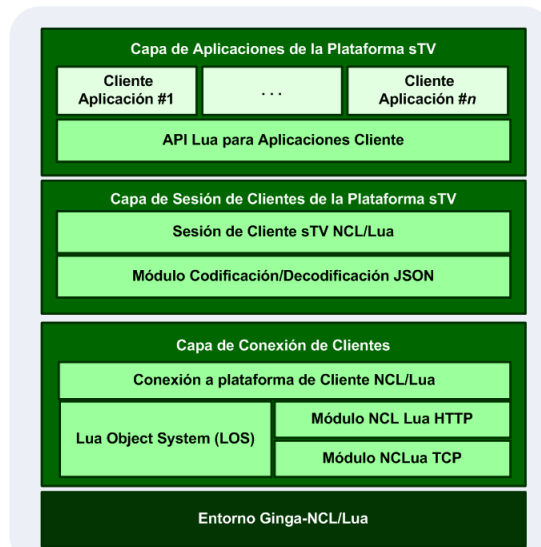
Capa de Aplicaciones de la Plataforma sTV

Cliente Aplicación #1

. . .

Cliente Aplicación #*n*

API Lua para Aplicaciones Cliente

Capa de Sesión de Clientes de la Plataforma sTV

Sesión de Cliente sTV NCL/Lua

Módulo Codificación/Decodificación JSON

Capa de Conexión de Clientes

Conexión a plataforma de Cliente NCL/Lua

Lua Object System (LOS)

Módulo NCL Lua HTTP

Módulo NCLua TCP

Entorno Ginga-NCL/Lua